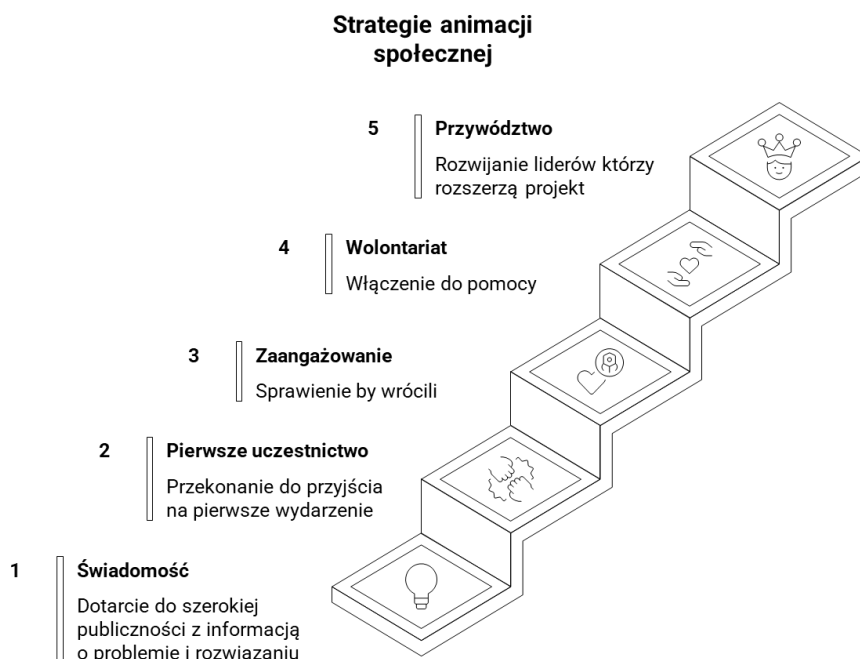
Strategie animacji społecznej

5 Przywództwo

Rozwijanie liderów którzy rozszerzą projekt

4 Wolontariat

Włączenie do pomocy

3 Zaangażowanie

Sprawienie by wrócili

2 Pierwsze uczestnictwo

Przekonanie do przyjścia na pierwsze wydarzenie

1 Świadomość

Dotarcie do szerokiej publiczności z informacją o problemie i rozwiązaniu